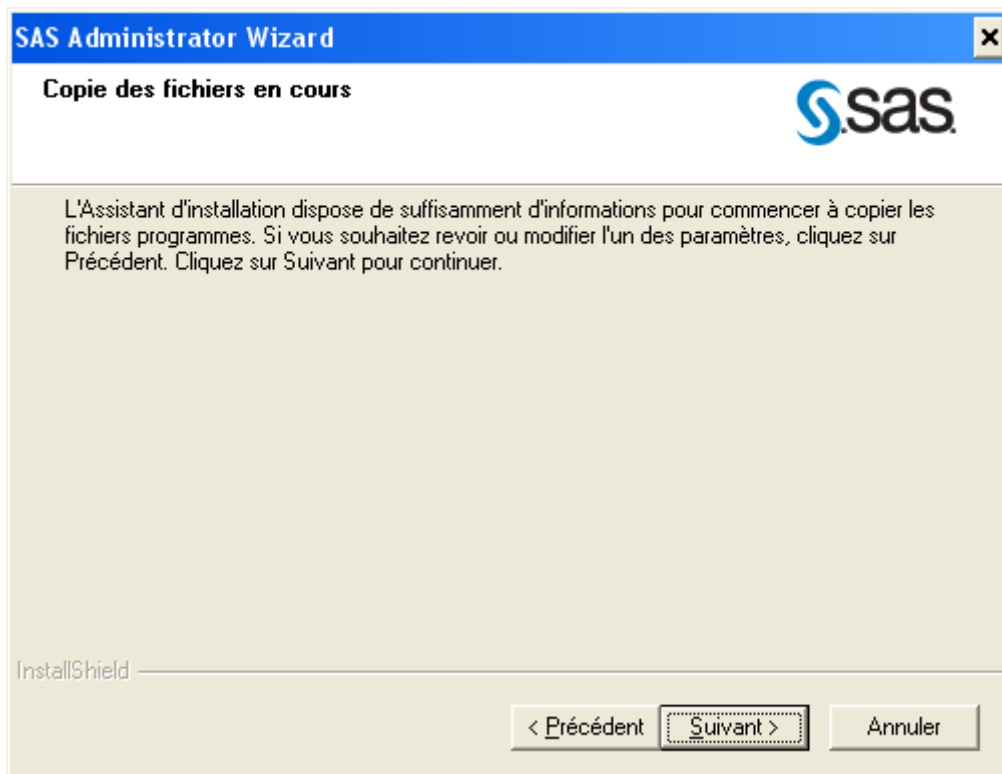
SAS Administrator Wizard

×

Copie des fichiers en cours

sas

L'Assistant d'installation dispose de suffisamment d'informations pour commencer à copier les fichiers programmes. Si vous souhaitez revoir ou modifier l'un des paramètres, cliquez sur Précédent. Cliquez sur Suivant pour continuer.

InstallShield

< Précédent

Suivant >

Annuler